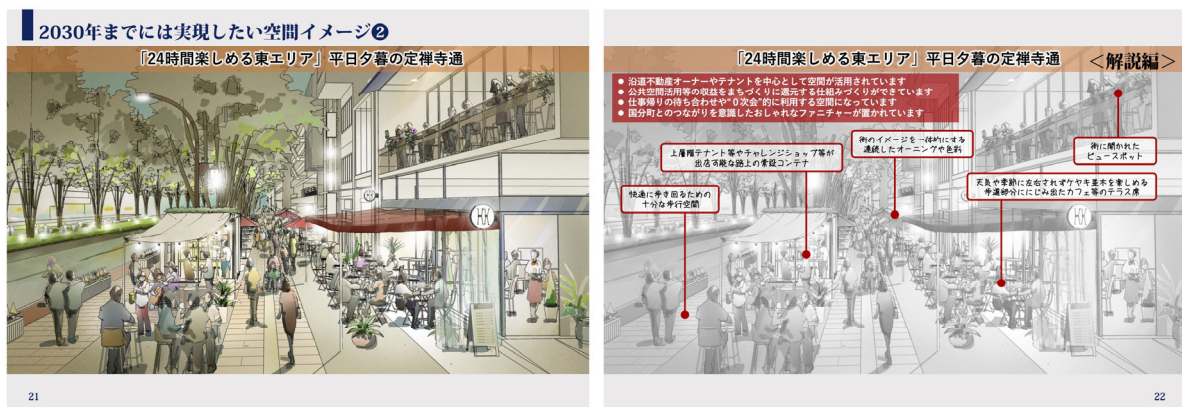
2030年までには実現したい空間イメージ❷

「24時間楽しめる東エリア」平日夕暮の定禅寺通

HK

21

「24時間楽しめる東エリア」平日夕暮の定禅寺通 ＜解説編＞

● 沿道不動産オーナーやテナントを中心として空間が活用されています
● 公共空間活用等の収益をまちづくりに還元する仕組みづくりができています
● 仕事帰りの待ち合わせや"0次会"的に利用する空間になっています
● 国分町とのつながりを意識したおしゃれなファニチャーが置かれています

上層階テナント等やチャレンジショップ等が出店可能な路上の常設コンテナ

街のイメージを一体的にする連続したオーニングや色彩

街に開かれたビュースポット

快適に歩き回るための十分な歩行空間

天気や季節に左右されずケヤキ並木を楽しめる歩道部分ににじみ出たカフェ等のテラス席

HK

22